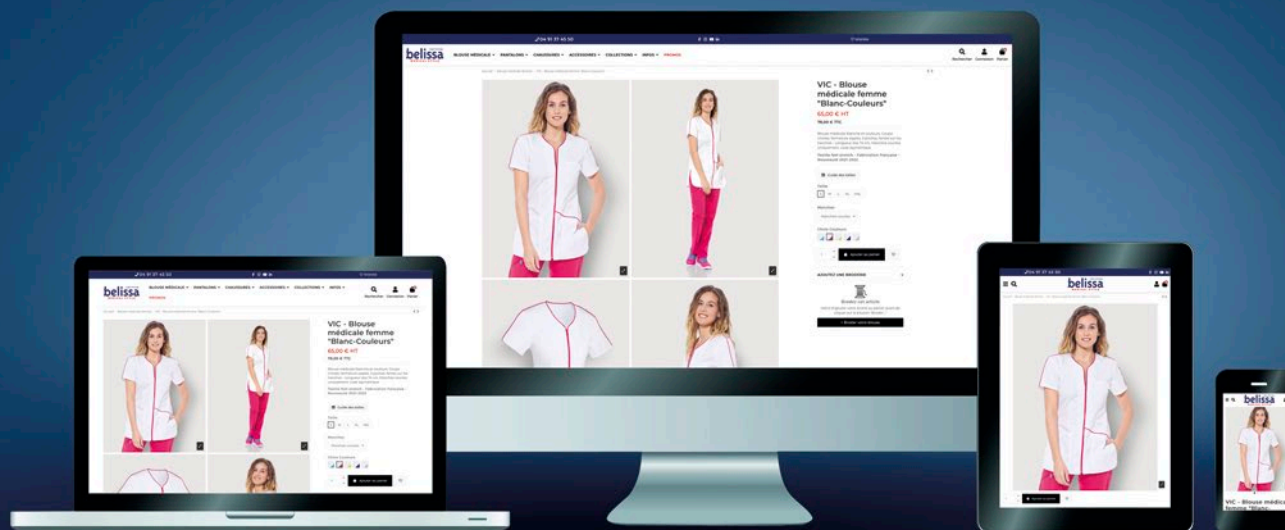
04 91 37 45 50

belissa

BLOUSE MÉDICALE · PANTALONS · CHAUSSURES · ACCESSOIRES · COLLECTIONS · INFOS · PROMOS

Rechercher Connexion Panier

VIC - Blouse médicale femme "Blanc-Couleurs"

65,00 € HT

78,00 € TTC

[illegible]

Guide des tailles

Taille

Manches

Choix Couleurs

Ajouter au panier

AJOUTEZ UNE BRODERIE

Brodez cet article

+ Broder votre blouse

belissa

BLOUSE MÉDICALE · PANTALONS · CHAUSSURES · ACCESSOIRES · COLLECTIONS · INFOS · PROMOS

VIC - Blouse médicale femme "Blanc-Couleurs"

65,00 € HT

78,00 € TTC

Guide des tailles

Taille

Manches

Choix Couleurs

Ajouter au panier

04 91 37 45 50

belissa

belissa

VIC - Blouse médica femme "Blanc-